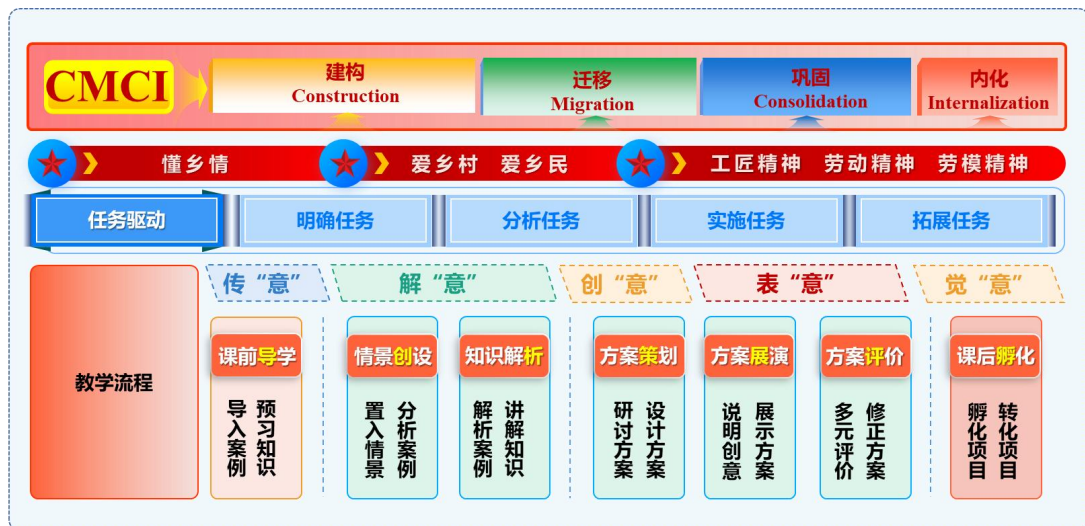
CMCI

建构
Construction

迁移
Migration

巩固
Consolidation

内化
Internalization

懂乡情

爱乡村 爱乡民

工匠精神 劳动精神 劳模精神

任务驱动

明确任务

分析任务

实施任务

拓展任务

传“意”

解“意”

创“意”

表“意”

觉“意”

教学流程

课前导学

预习知识
导入案例

情景创设

分析案例
置入情景

知识解析

讲解知识
解析案例

方案策划

设计方案
研讨方案

方案展演

展示方案
说明创意

方案评价

修正方案
多元评价

课后孵化

转化项目
孵化项目